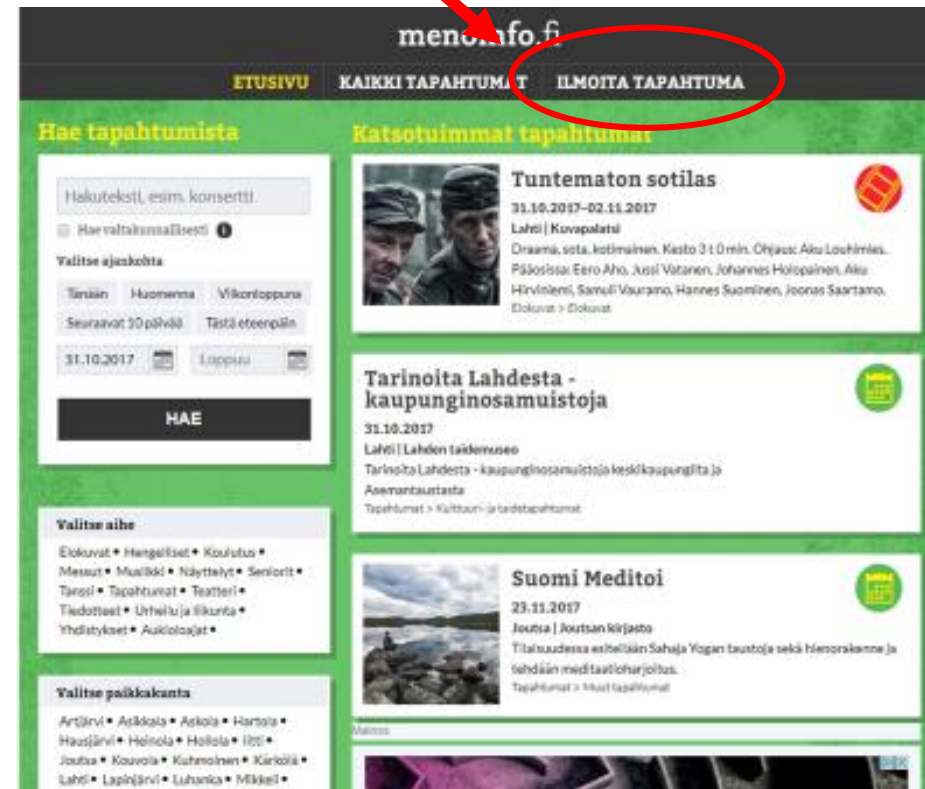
meno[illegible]fo.fi

ETUSIVU KAIKKI TAPAHTUMA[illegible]T ILMOITA TAPAHTUMA

Hae tapahtumista

Hakuteksti, esim. konsertti

Hae valtakunnallisesti

Valitse ajankohta

Tänään Huomenna Viikonloppuna

Seuraavat 10 päivää Tästä eteenpäin

31.10.2017 Loppuu

HAE

Valitse aihe

Elokuvat • Hengelliset • Koulutus • Messut • Musiikki • Näyttelyt • Seniorit • Tanssi • Tapahtumat • Teatteri • Tiedotteet • Urheilu ja liikunta • Yhdistykset • Aukioloajat •

Valitse paikkakunta

Artjärvi • Asikkala • Askola • Hartola • Hausjärvi • Heinola • Hollola • Iitti • Joutsa • Kouvola • Kuhmoinen • Kärkölä • Lahti • Lapinjärvi • Luhanka • Mikkeli •

Katsotuimmat tapahtumat

Tuntematon sotilas

31.10.2017–02.11.2017

Lahti | Kuvapalatsi

Draama, sota, kotimainen. Kesto 3 t 0 min. Ohjaus: Aku Louhimies. Pääosissa: Eero Aho, Jussi Vatanen, Johannes Holopainen, Aku Hirviniemi, Samuli Vauramo, Hannes Suominen, Joonas Saartamo,

Elokuvat > Elokuvat

Tarinoita Lahdesta - kaupunginosamuistoja

31.10.2017

Lahti | Lahden taidemuseo

Tarinoita Lahdesta - kaupunginosamuistoja keskikaupungilta ja Asemantaustasta

Tapahtumat > Kulttuuri- ja taidetapahtumat

Suomi Meditoi

23.11.2017

Joutsa | Joutsan kirjasto

Tilaisuudessa esitellään Sahaja Yogan taustoja sekä hienorakenne ja tehdään meditaatioharjoitus.

Tapahtumat > Muut tapahtumat

Mainos